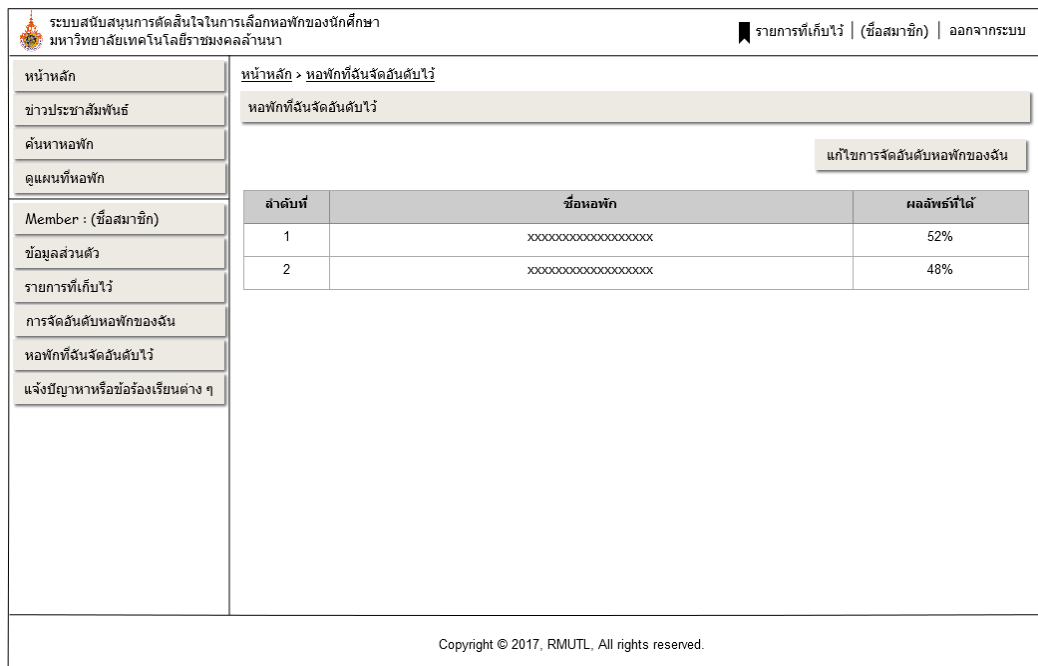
ระบบสนับสนุนการตัดสินใจในการเลือกหอพักของนักศึกษา
มหาวิทยาลัยเทคโนโลยีราชมงคลล้านนา

รายการที่เก็บไว้ | (ชื่อสมาชิก) | ออกจากระบบ

หน้าหลัก
ข่าวประชาสัมพันธ์
ค้นหาหอพัก
ดูแผนที่หอพัก
Member : (ชื่อสมาชิก)
ข้อมูลส่วนตัว
รายการที่เก็บไว้
การจัดอันดับหอพักของฉัน
หอพักที่ฉันจัดอันดับไว้
แจ้งปัญหาหรือข้อร้องเรียนต่าง ๆ

หน้าหลัก > หอพักที่ฉันจัดอันดับไว้

หอพักที่ฉันจัดอันดับไว้

แก้ไขการจัดอันดับหอพักของฉัน

| ลำดับที่ | ชื่อหอพัก | ผลลัพธ์ที่ได้ |
|---|---|---|
| 1 | xxxxxxxxxxxxxxxxxx | 52% |
| 2 | xxxxxxxxxxxxxxxxxx | 48% |

Copyright © 2017, RMUTL, All rights reserved.